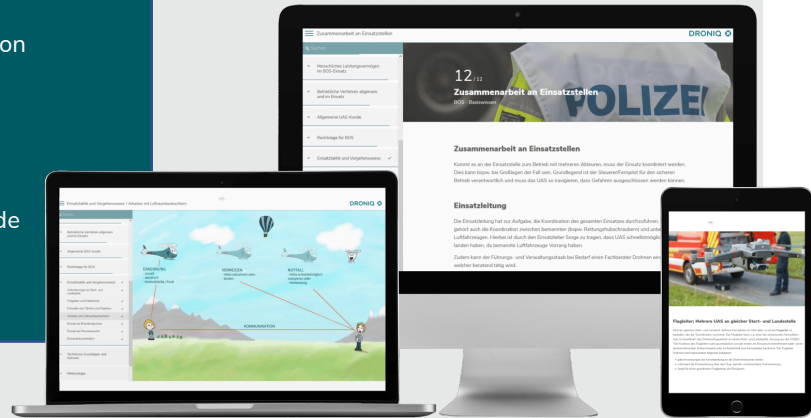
on

de

Zusammenarbeit an Einsatzstellen

DRONIQ

Suchen

Menschliches Leistungsvermögen im BOS-Einsatz

Betriebliche Verfahren allgemein und im Einsatz

Allgemeine UAS-Kunde

Rechtslage für BOS

Einsatztaktik und Vorgehensweise

12/12

Zusammenarbeit an Einsatzstellen

BOS - Basiswissen

POLIZEI

Zusammenarbeit an Einsatzstellen

Kommt es an der Einsatzstelle zum Betrieb mit mehreren Akteuren, muss der Einsatz koordiniert werden. Dies kann bspw. bei Großlagen der Fall sein. Grundlegend ist der Steuerer/Fernpilot für den sicheren Betrieb verantwortlich und muss das UAS so navigieren, dass Gefahren ausgeschlossen werden können.

Einsatzleitung

Die Einsatzleitung hat zur Aufgabe, die Koordination des gesamten Einsatzes durchzuführen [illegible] gehört auch die Koordination zwischen bemannten (bspw. Rettungshubschraubern) und unbe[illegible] Luftfahrzeugen. Hierbei ist durch den Einsatzleiter Sorge zu tragen, dass UAS schnellstmögl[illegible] landen haben, da bemannte Luftfahrzeuge Vorrang haben.

Zudem kann der Führungs- und Verwaltungsstab bei Bedarf einen Fachberater Drohnen ein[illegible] welcher beratend tätig wird.

Einsatztaktik und Vorgehensweise / Arbeiten mit Luftraumbeobachtern

DRONIQ

ERKENNUNG

AUSWEICHEN

NOTFALL

KOMMUNIKATION

Technische Grundlagen und Aufbau

Abschlussquiz

Flugleiter: Mehrere UAS an gleicher Start- und Landestelle